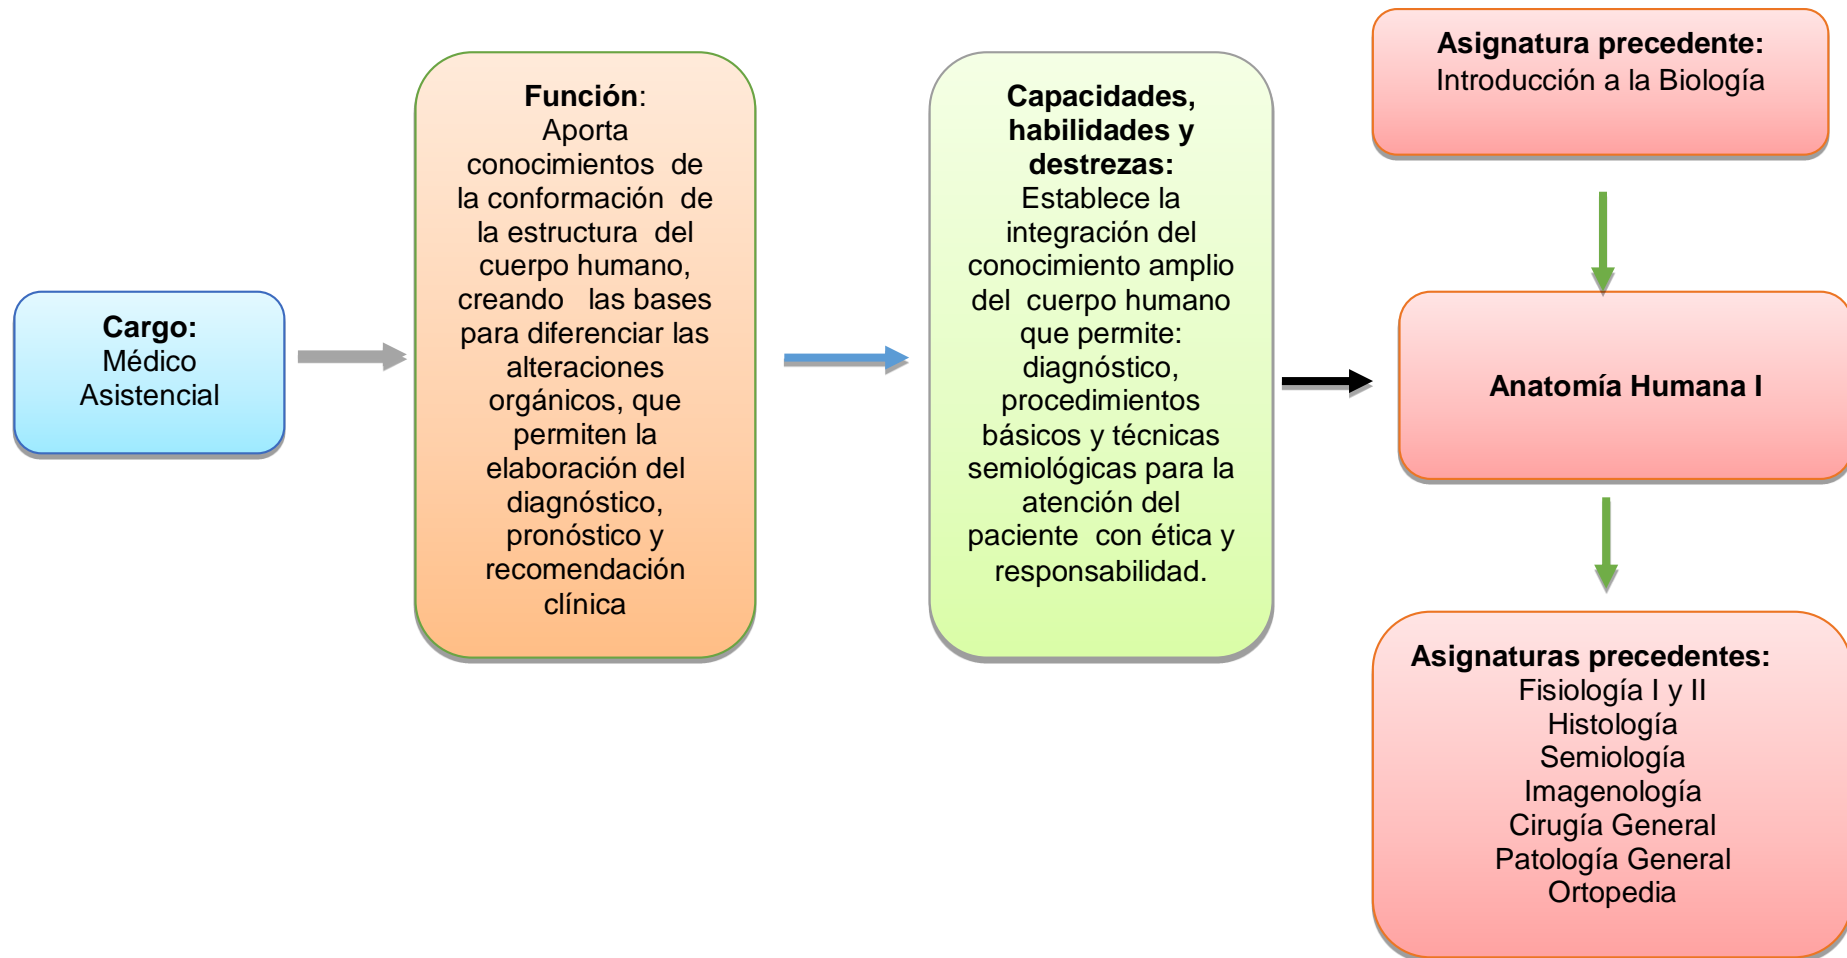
Cargo: Médico Asistencial

Función: Aporta conocimientos de la conformación de la estructura del cuerpo humano, creando las bases para diferenciar las alteraciones orgánicos, que permiten la elaboración del diagnóstico, pronóstico y recomendación clínica

Capacidades, habilidades y destrezas: Establece la integración del conocimiento amplio del cuerpo humano que permite: diagnóstico, procedimientos básicos y técnicas semiológicas para la atención del paciente con ética y responsabilidad.

Asignatura precedente: Introducción a la Biología

Anatomía Humana I

Asignaturas precedentes: Fisiología I y II Histología Semiología Imagenología Cirugía General Patología General Ortopedia